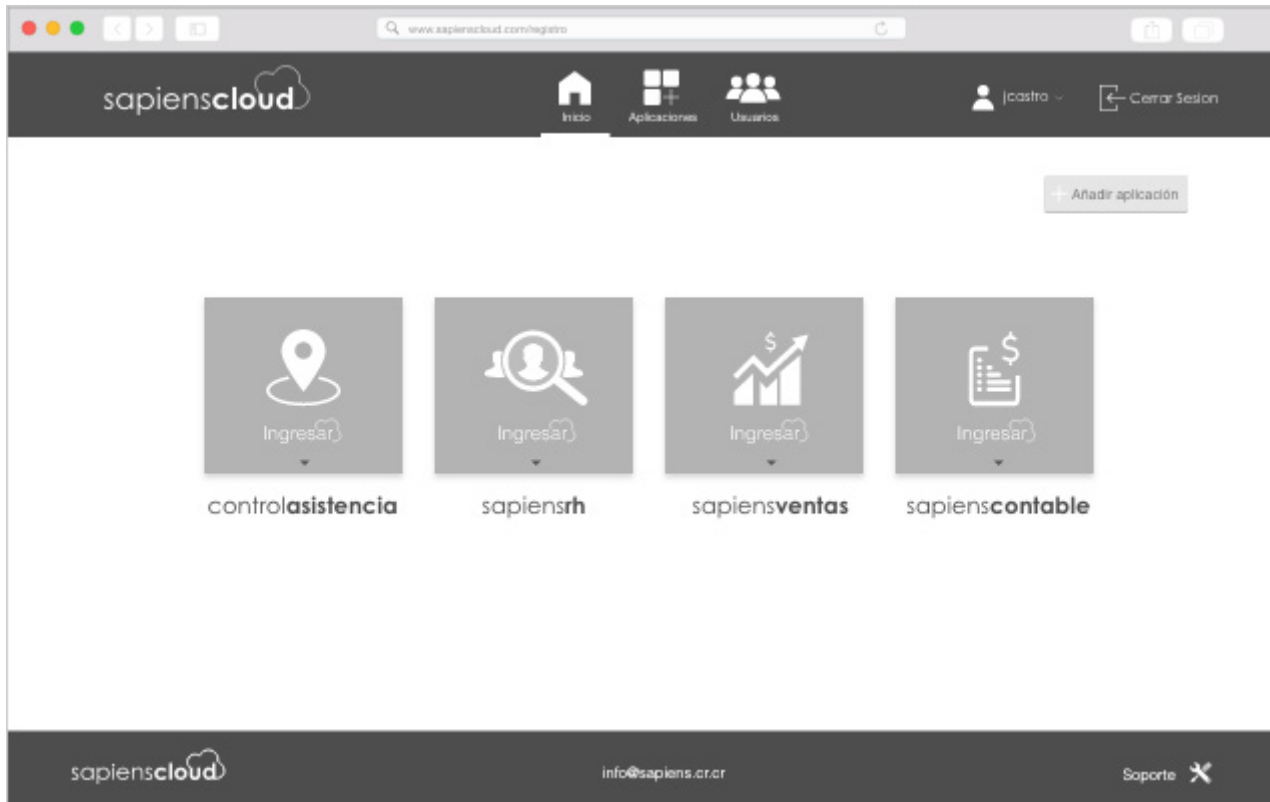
www.sapienscloud.com/registro

sapienscloud

Inicio Aplicaciones Usuarios

jcastro

Cerrar Sesion

+ Añadir aplicación

$

Ingresar

controlasistencia

Ingresar

sapiensrh

Ingresar

sapiensventas

Ingresar

sapienscontable

sapienscloud

info@sapiens.cr.cr

Soporte